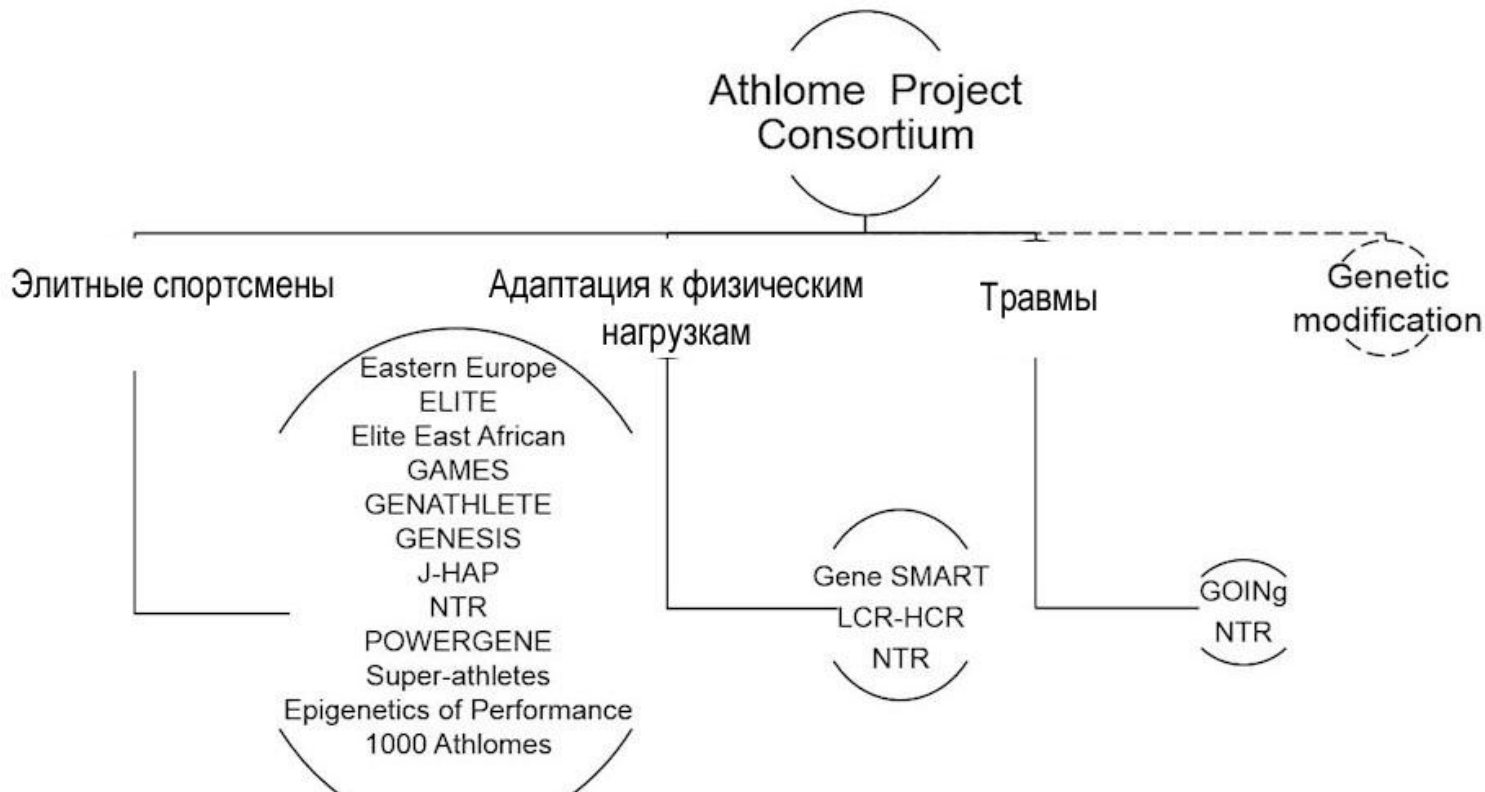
Athlome Project Consortium

Элитные спортсмены

Адаптация к физическим нагрузкам

Травмы

Genetic modification

Eastern Europe
ELITE
Elite East African
GAMES
GENATHLETE
GENESIS
J-HAP
NTR
POWERGENE
Super-athletes
Epigenetics of Performance
1000 Athlomes

Gene SMART
LCR-HCR
NTR

GOINg
NTR